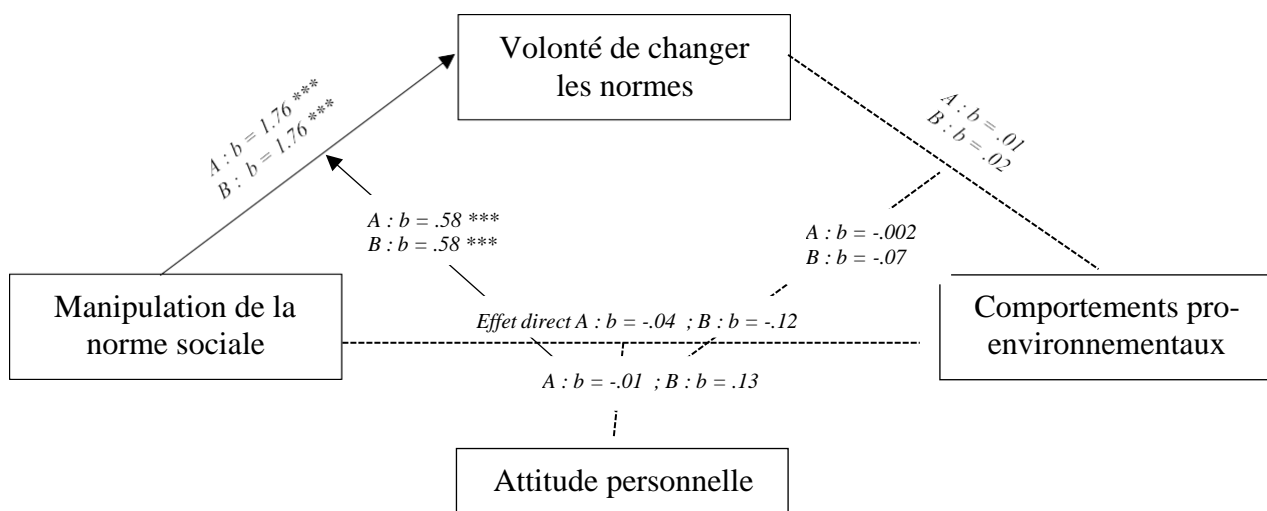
Volonté de changer les normes

A : b = 1.76 ***
B : b = 1.76 ***

A : b = .01
B : b = .02

A : b = .58 ***
B : b = .58 ***

A : b = -.002
B : b = -.07

Manipulation de la norme sociale

Effet direct A : b = -.04 ; B : b = -.12

Comportements pro-environnementaux

A : b = -.01 ; B : b = .13

Attitude personnelle